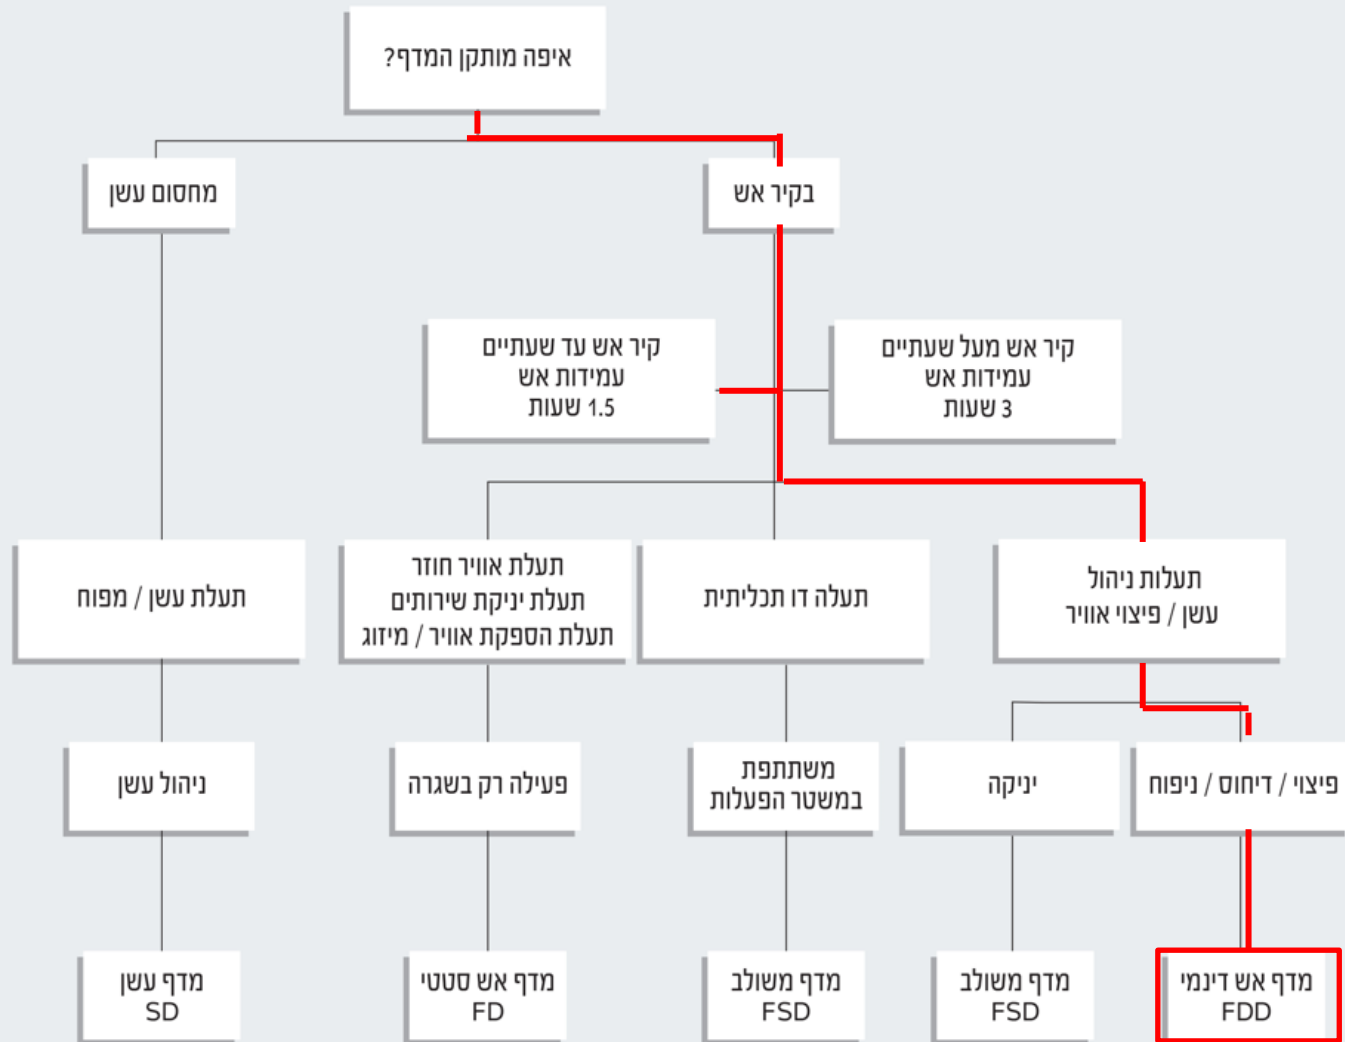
איפה מותקן המדף?

בקיר אש

מחסום עשן

קיר אש מעל שעתיים
עמידות אש
3 שעות

קיר אש עד שעתיים
עמידות אש
1.5 שעות

תעלות ניהול
עשן / פיצוי אוויר

תעלה דו תכליתית

תעלת אוויר חוזר
תעלת יניקת שירותים
תעלת הספקת אוויר / מיזוג

תעלת עשן / מפוח

פיצוי / דיחוס / ניפוח

יניקה

משתתפת
במשטר הפעלות

פעילה רק בשגרה

ניהול עשן

מדף אש דינמי
FDD

מדף משולב
FSD

מדף משולב
FSD

מדף אש סטטי
FD

מדף עשן
SD